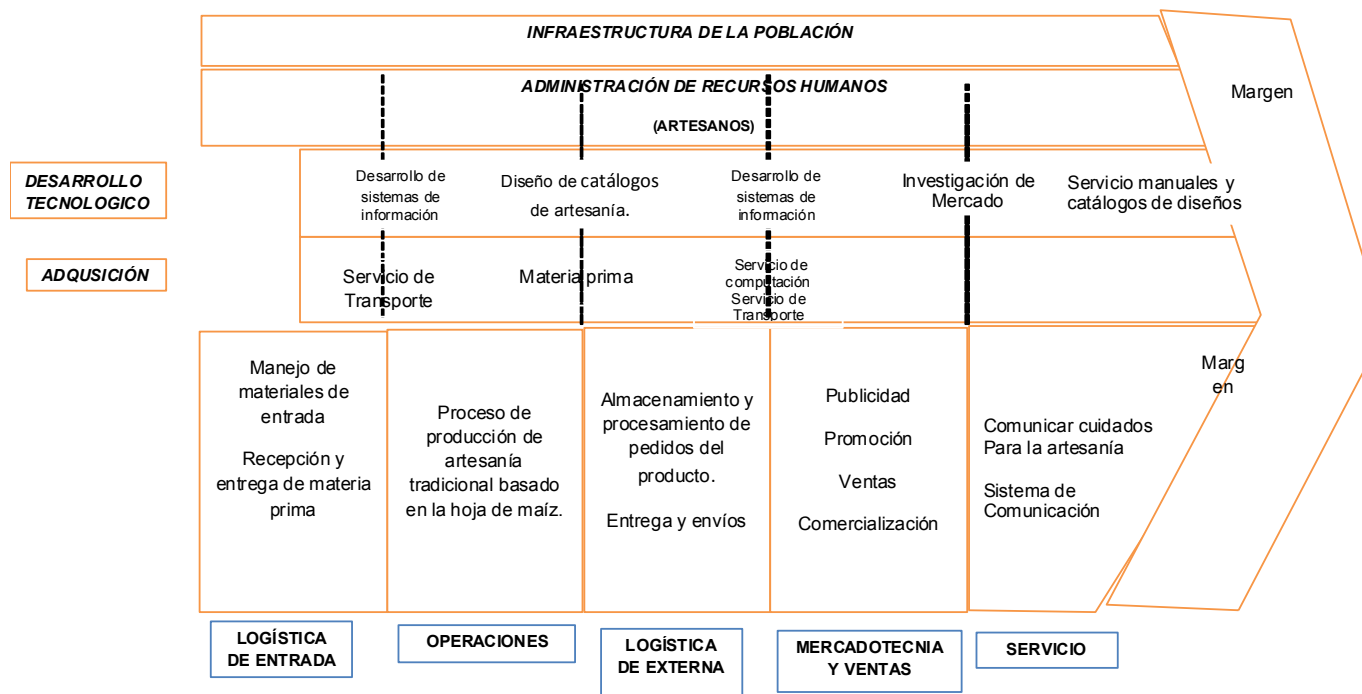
INFRAESTRUCTURA DE LA POBLACIÓN

ADMINISTRACIÓN DE RECURSOS HUMANOS

(ARTESANOS)

Margen

DESARROLLO TECNOLOGICO

Desarrollo de sistemas de información

Diseño de catálogos de artesanía.

Desarrollo de sistemas de información

Investigación de Mercado

Servicio manuales y catálogos de diseños

ADQUSICIÓN

Servicio de Transporte

Materia prima

Servicio de computación Servicio de Transporte

Manejo de materiales de entrada

Recepción y entrega de materia prima

Proceso de producción de artesanía tradicional basado en la hoja de maíz.

Almacenamiento y procesamiento de pedidos del producto.

Entrega y envíos

Publicidad

Promoción

Ventas

Comercialización

Comunicar cuidados Para la artesanía

Sistema de Comunicación

Marg en

LOGÍSTICA DE ENTRADA

OPERACIONES

LOGÍSTICA DE EXTERNA

MERCADOTECNIA Y VENTAS

SERVICIO